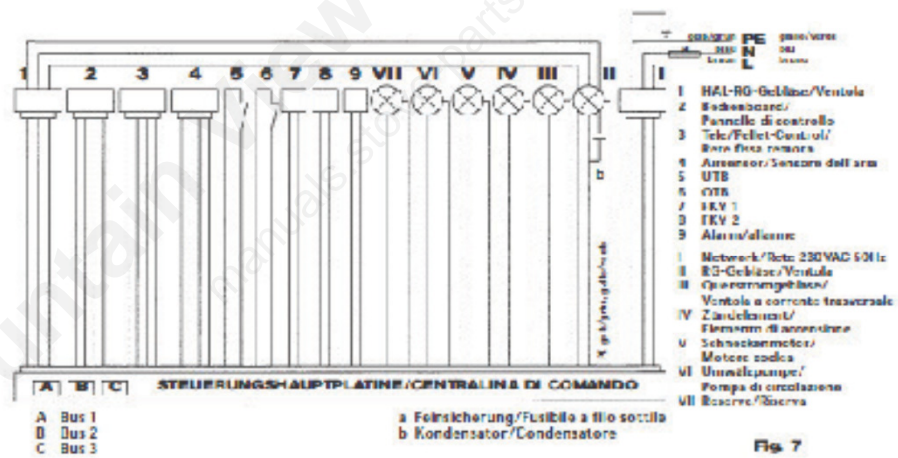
1 2 3 4 5 6 7 8 9 VII VI V IV III II I

PE N L

grün/gelb giallo/verde
blau blu
braun bruno

a

b

I HAL-RG-Gebläse/Ventola
2 Bedienboard/ Pannello di controllo
3 Tele/Pellet-Control/ Rete fissa remota
4 Aussensor/Sensore dell'aria
5 UTB
6 OTB
7 FKV 1
8 FKV 2
9 Alarm/allarme

I Netzwerk/Rete 230VAC 50Hz
II RG-Gebläse/Ventola
III Querstromgebläse/ Ventola a corrente trasversale
IV Zündelement/ Elemento di accensione
V Schneckenmotor/ Motore coclea
VI Umwälzpumpe/ Pompa di circolazione
VII Reserve/Riserva

A B C

STEUERUNGSHAUPTPLATINE/CENTRALINA DI COMANDO

A Bus 1
B Bus 2
C Bus 3

a Feinsicherung/Fusibile a filo sottile
b Kondensator/Condensatore

Fig. 7